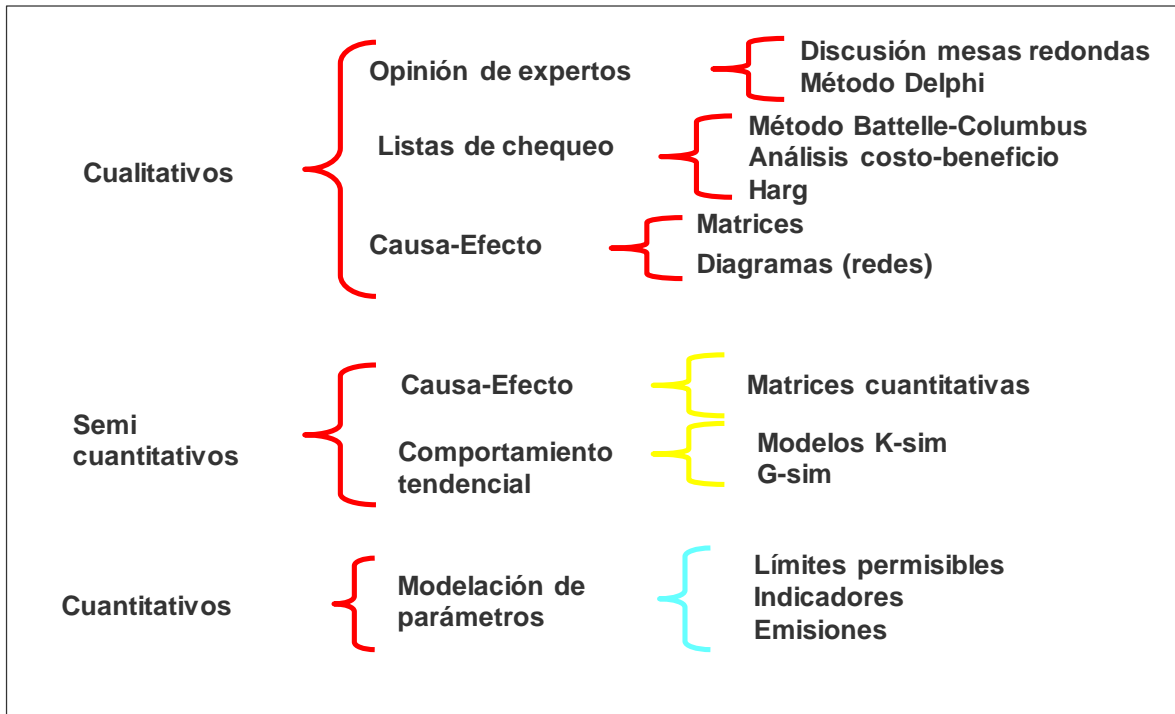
Cualitativos

Opinión de expertos

Discusión mesas redondas
Método Delphi

Listas de chequeo

Método Battelle-Columbus
Análisis costo-beneficio
Harg

Causa-Efecto

Matrices
Diagramas (redes)

Semi cuantitativos

Causa-Efecto

Matrices cuantitativas

Comportamiento tendencial

Modelos K-sim
G-sim

Cuantitativos

Modelación de parámetros

Límites permisibles
Indicadores
Emisiones